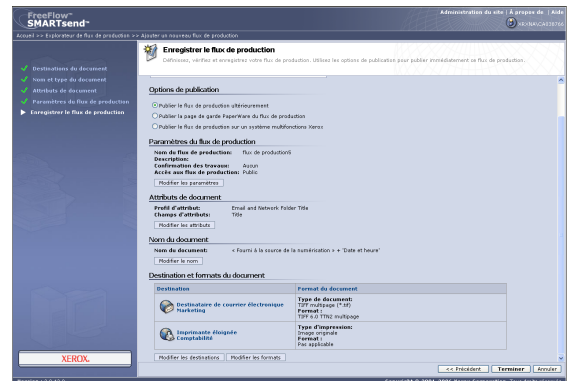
FreeFlow™
SMARTsend™

Administration du site | À propos de | Aide

XRXNA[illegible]

Accueil >> Explorateur de flux de production >> Ajouter un nouveau flux de production

Destinations du document
Nom et type du document
Attributs de document
Paramètres du flux de production
Enregistrer le flux de production

Enregistrer le flux de production
Définissez, vérifiez et enregistrez votre flux de production. Utilisez les options de publication pour publier immédiatement ce flux de production.

Options de publication

Publier le flux de production ultérieurement
Publier la page de garde PaperWare du flux de production
Publier le flux de production sur un système multifonctions Xerox

Paramètres du flux de production
Nom du flux de production: flux de production6
Description:
Confirmation des travaux: Aucun
Accès aux flux de production: Public
Modifier les paramètres

Attributs de document
Profil d'attribut: Email and Network Folder Title
Champs d'attributs: Title
Modifier les attributs

Nom du document
Nom du document: < Fourni à la source de la numérisation > + 'Date et heure'
Modifier le nom

Destination et formats du document

| Destination | Format du document |
|---|---|
| Destinataire de courrier électronique Marketing | Type de document: TIFF multipage (*.tif) Format : TIFF 6.0 TTN2 multipage |
| Imprimante éloignée Comptabilité | Type d'impression: Image originale Format : Pas applicable |

Modifier les destinations | Modifier les formats

XEROX.

<< Précédent | Terminer | Annuler

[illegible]

Copyright © 2001-2006 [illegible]